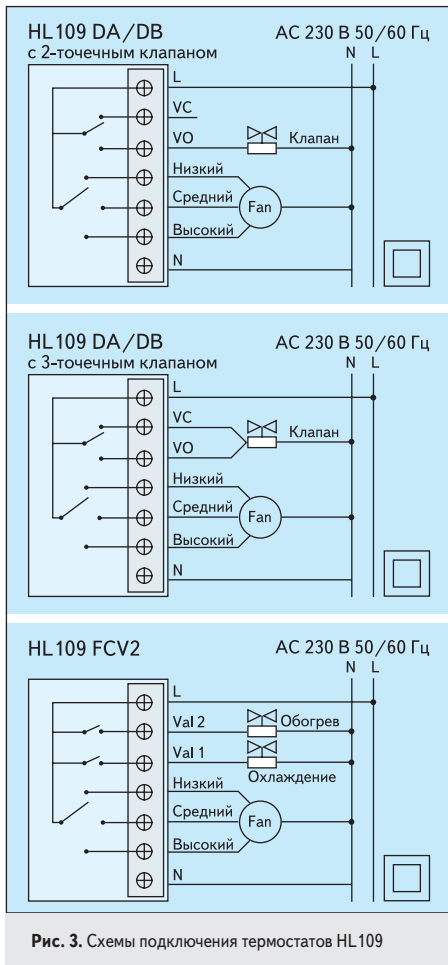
HL109 DA/DB
с 2-точечным клапаном

AC 230 B 50/60 Гц
N L

L
VC
VO
Клапан
Низкий
Средний
Fan
Высокий
N

HL109 DA/DB
с 3-точечным клапаном

AC 230 B 50/60 Гц
N L

L
VC
VO
Клапан
Низкий
Средний
Fan
Высокий
N

HL109 FCV2

AC 230 B 50/60 Гц
N L

L
Val 2
Обогрев
Val 1
Охлаждение
Низкий
Средний
Fan
Высокий
N

**Рис. 3.** Схемы подключения термостатов HL109